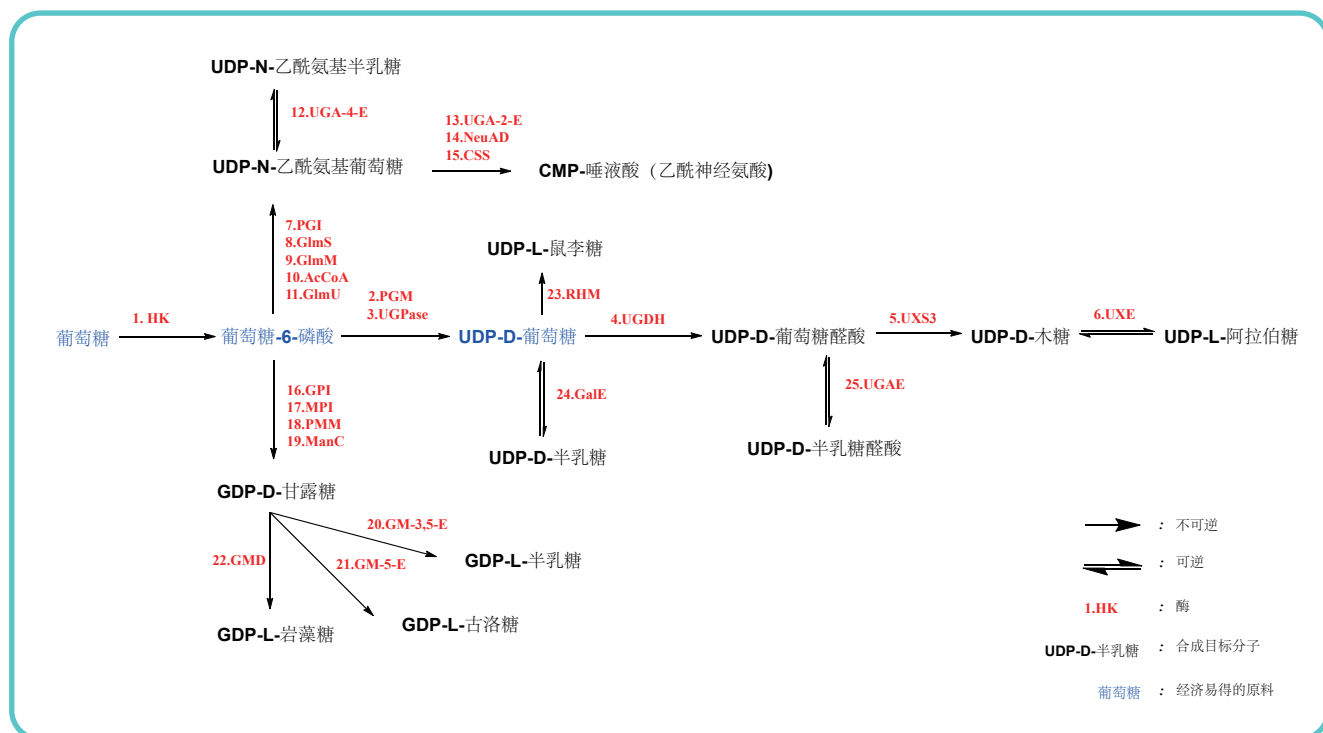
UDP-N-乙酰氨基半乳糖

12.UGA-4-E

13.UGA-2-E
14.NeuAD
15.CSS

UDP-N-乙酰氨基葡萄糖

CMP-唾液酸（乙酰神经氨酸)

7.PGI
8.GlmS
9.GlmM
10.AcCoA
11.GlmU

UDP-L-鼠李糖

23.RHM

2.PGM
3.UGPase

1. HK

葡萄糖

葡萄糖-6-磷酸

UDP-D-葡萄糖

4.UGDH

UDP-D-葡萄糖醛酸

5.UXS3

UDP-D-木糖

6.UXE

UDP-L-阿拉伯糖

16.GPI
17.MPI
18.PMM
19.ManC

24.GalE

25.UGAE

UDP-D-半乳糖

UDP-D-半乳糖醛酸

GDP-D-甘露糖

20.GM-3,5-E

22.GMD

21.GM-5-E

GDP-L-半乳糖

GDP-L-古洛糖

GDP-L-岩藻糖

: 不可逆

: 可逆

1.HK : 酶

UDP-D-半乳糖 : 合成目标分子

葡萄糖 : 经济易得的原料